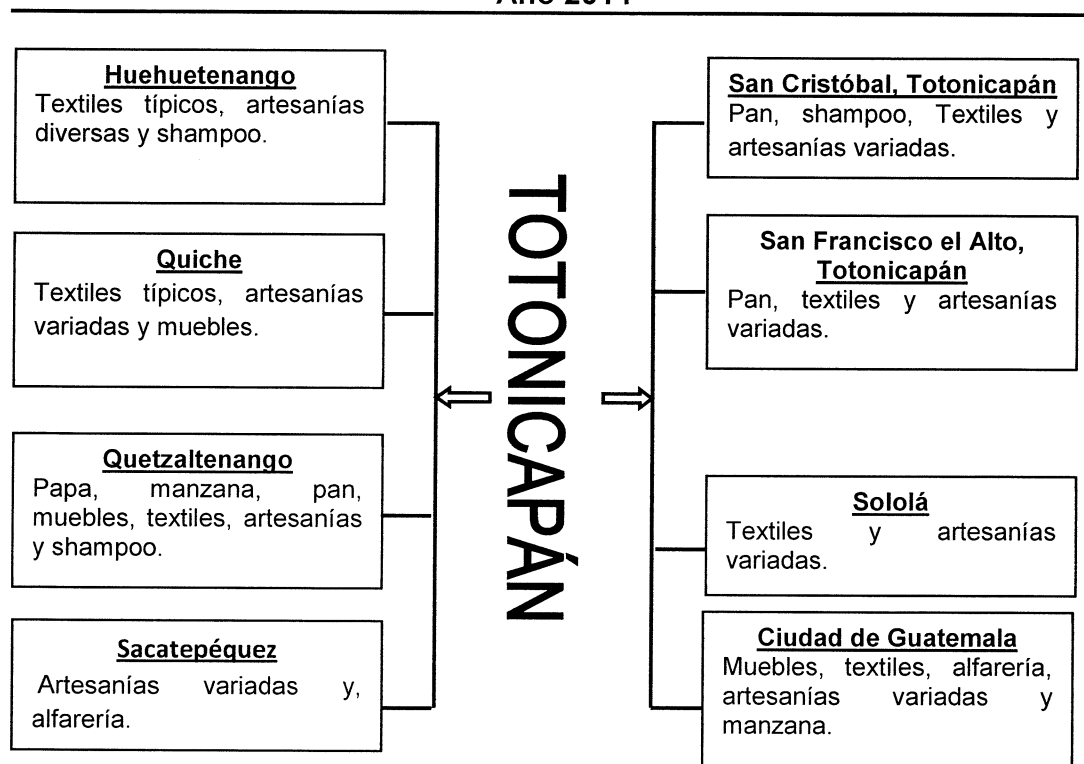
Año 2011

**Huehuetenango**
Textiles típicos, artesanías diversas y shampoo.

**Quiche**
Textiles típicos, artesanías variadas y muebles.

**Quetzaltenango**
Papa, manzana, pan, muebles, textiles, artesanías y shampoo.

**Sacatepéquez**
Artesanías variadas y, alfarería.

TOTONICAPÁN

**San Cristóbal, Totonicapán**
Pan, shampoo, Textiles y artesanías variadas.

**San Francisco el Alto, Totonicapán**
Pan, textiles y artesanías variadas.

**Sololá**
Textiles y artesanías variadas.

**Ciudad de Guatemala**
Muebles, textiles, alfarería, artesanías variadas y manzana.